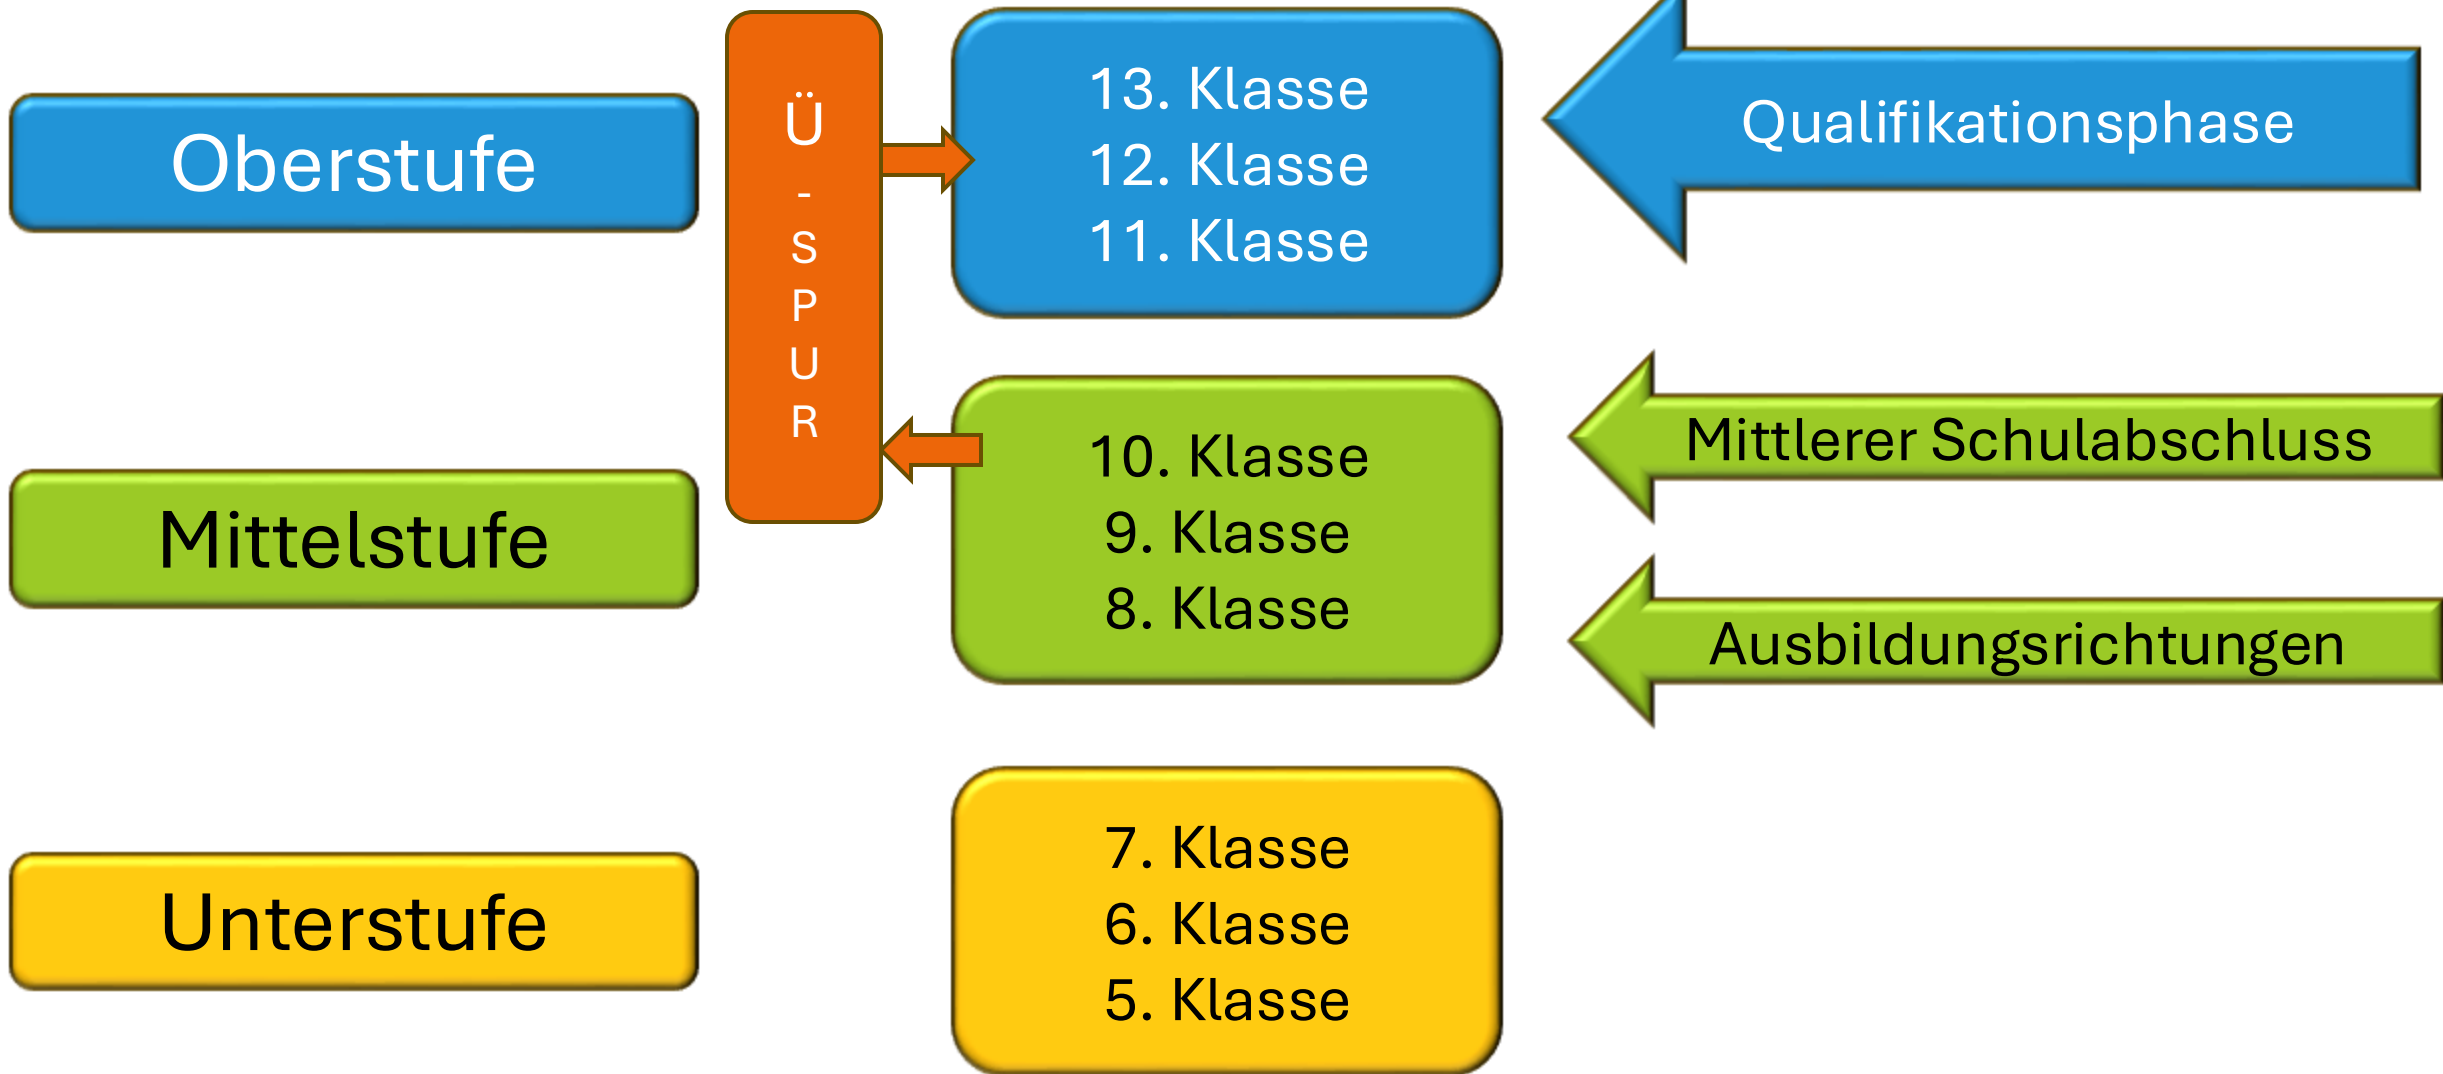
Oberstufe

Ü
-
S
P
U
R

13. Klasse
12. Klasse
11. Klasse

Qualifikationsphase

Mittelstufe

10. Klasse
9. Klasse
8. Klasse

Mittlerer Schulabschluss

Ausbildungsrichtungen

Unterstufe

7. Klasse
6. Klasse
5. Klasse